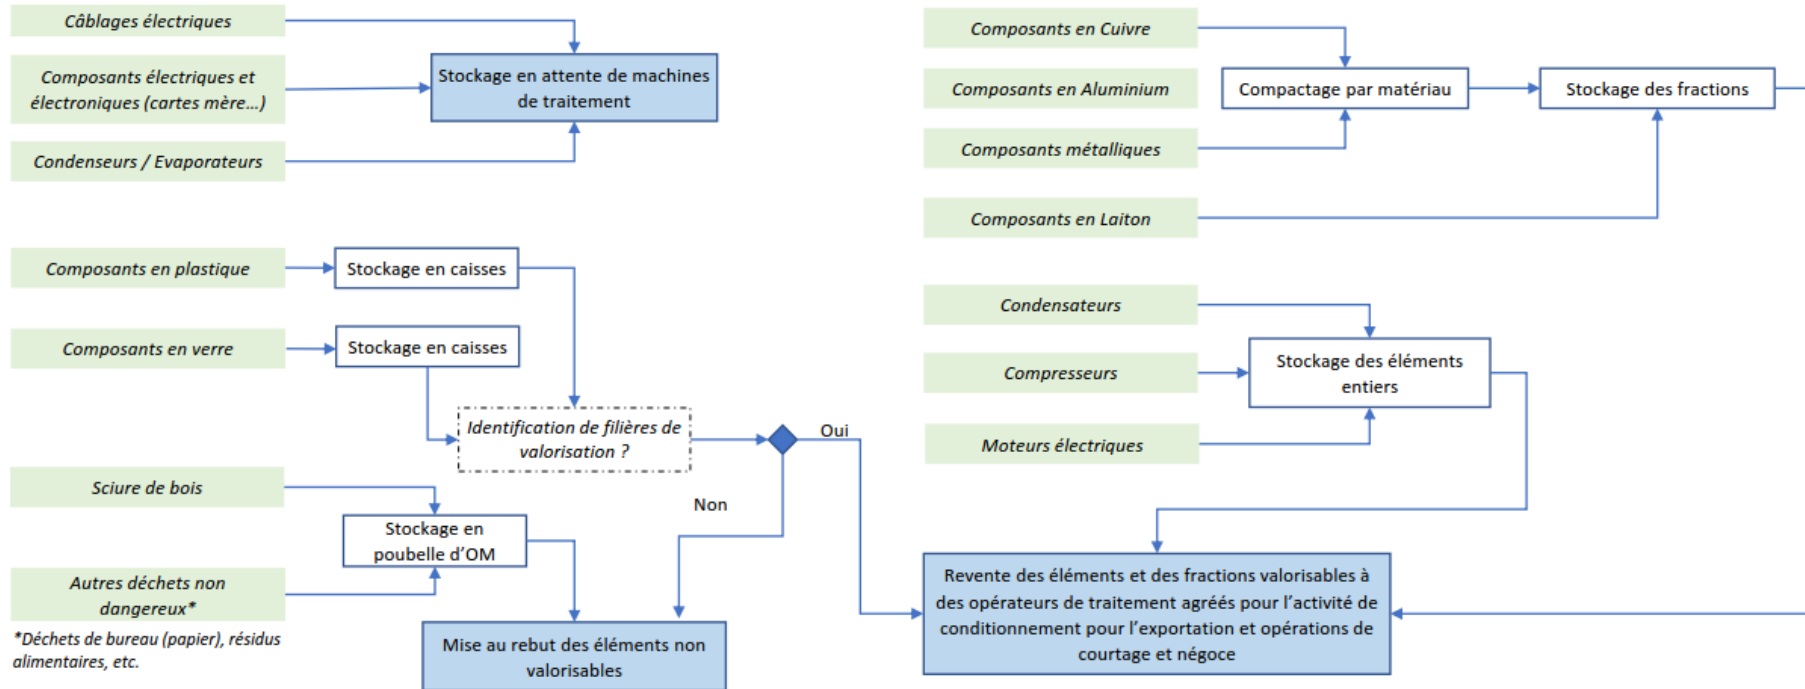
Câblages électriques

Composants électriques et électroniques (cartes mère...)

Condenseurs / Evaporateurs

Stockage en attente de machines de traitement

Composants en Cuivre

Composants en Aluminium

Composants métalliques

Composants en Laiton

Compactage par matériau

Stockage des fractions

Composants en plastique

Stockage en caisses

Composants en verre

Stockage en caisses

Identification de filières de valorisation ?

Oui

Non

Sciure de bois

Stockage en poubelle d'OM

Autres déchets non dangereux*

*Déchets de bureau (papier), résidus alimentaires, etc.

Mise au rebut des éléments non valorisables

Condensateurs

Compresseurs

Moteurs électriques

Stockage des éléments entiers

Revente des éléments et des fractions valorisables à des opérateurs de traitement agréés pour l'activité de conditionnement pour l'exportation et opérations de courtage et négoce